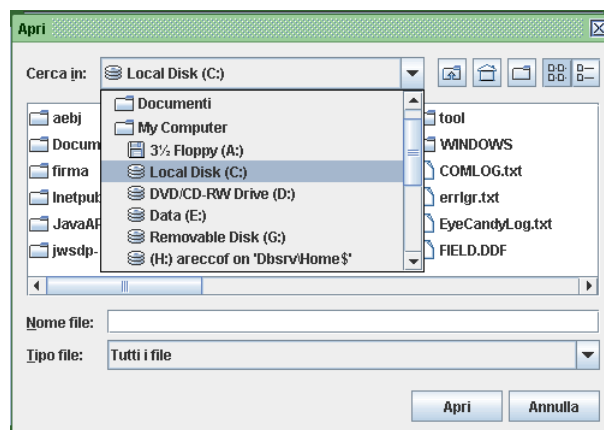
Apri

Cerca in: Local Disk (C:)

Documenti
My Computer
3½ Floppy (A:)
Local Disk (C:)
DVD/CD-RW Drive (D:)
Data (E:)
Removable Disk (G:)
(H:) areccof on 'Dbsrv\Home$'

aebj
Docum
firma
Inetpub
JavaAP
jwsdp-

tool
WINDOWS
COMLOG.txt
errlgr.txt
EyeCandyLog.txt
FIELD.DDF

Nome file:
Tipo file: Tutti i file

Apri
Annulla